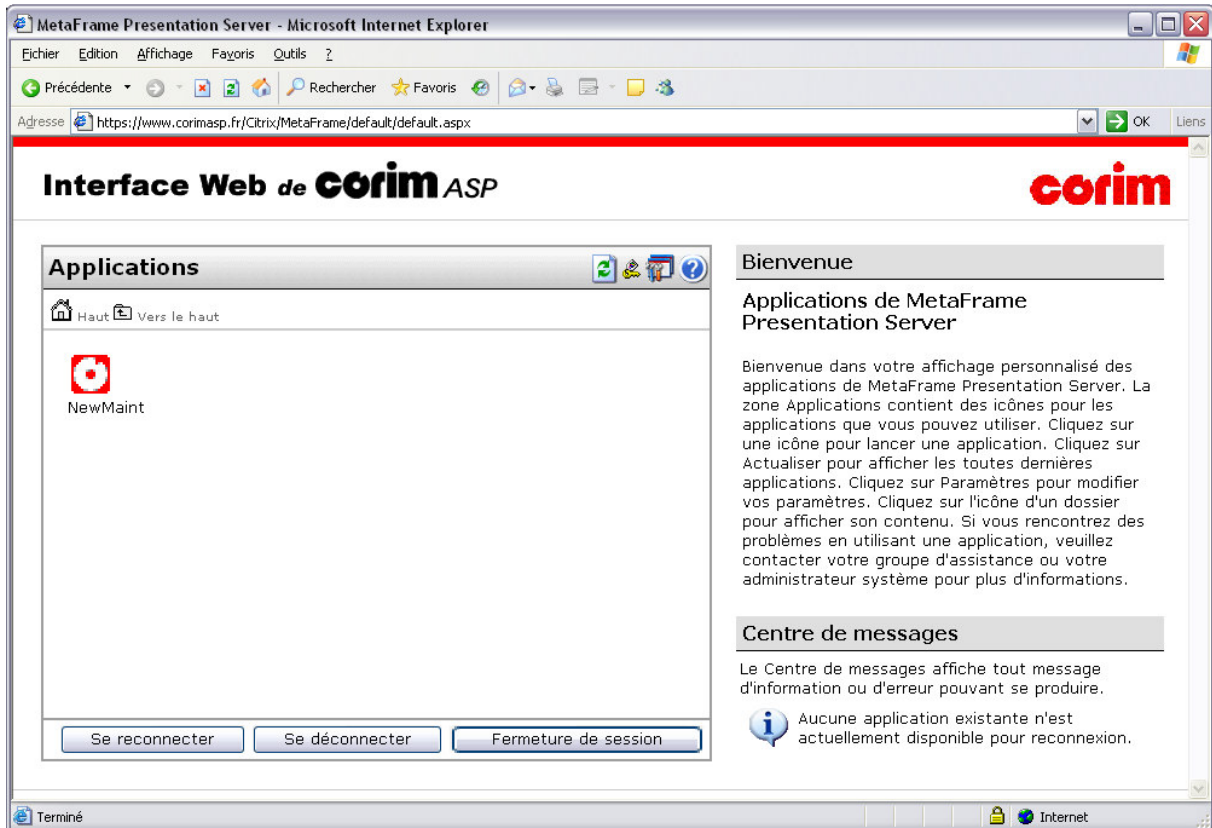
MetaFrame Presentation Server - Microsoft Internet Explorer

Fichier Edition Affichage Favoris Outils ?

Précédente Rechercher Favoris

Adresse https://www.corimasp.fr/Citrix/MetaFrame/default/default.aspx OK Liens

Interface Web de corim ASP

corim

Applications

Haut Vers le haut

NewMaint

Se reconnecter Se déconnecter Fermeture de session

Bienvenue

Applications de MetaFrame Presentation Server

Bienvenue dans votre affichage personnalisé des applications de MetaFrame Presentation Server. La zone Applications contient des icônes pour les applications que vous pouvez utiliser. Cliquez sur une icône pour lancer une application. Cliquez sur Actualiser pour afficher les toutes dernières applications. Cliquez sur Paramètres pour modifier vos paramètres. Cliquez sur l'icône d'un dossier pour afficher son contenu. Si vous rencontrez des problèmes en utilisant une application, veuillez contacter votre groupe d'assistance ou votre administrateur système pour plus d'informations.

Centre de messages

Le Centre de messages affiche tout message d'information ou d'erreur pouvant se produire.

Aucune application existante n'est actuellement disponible pour reconnexion.

Terminé

Internet